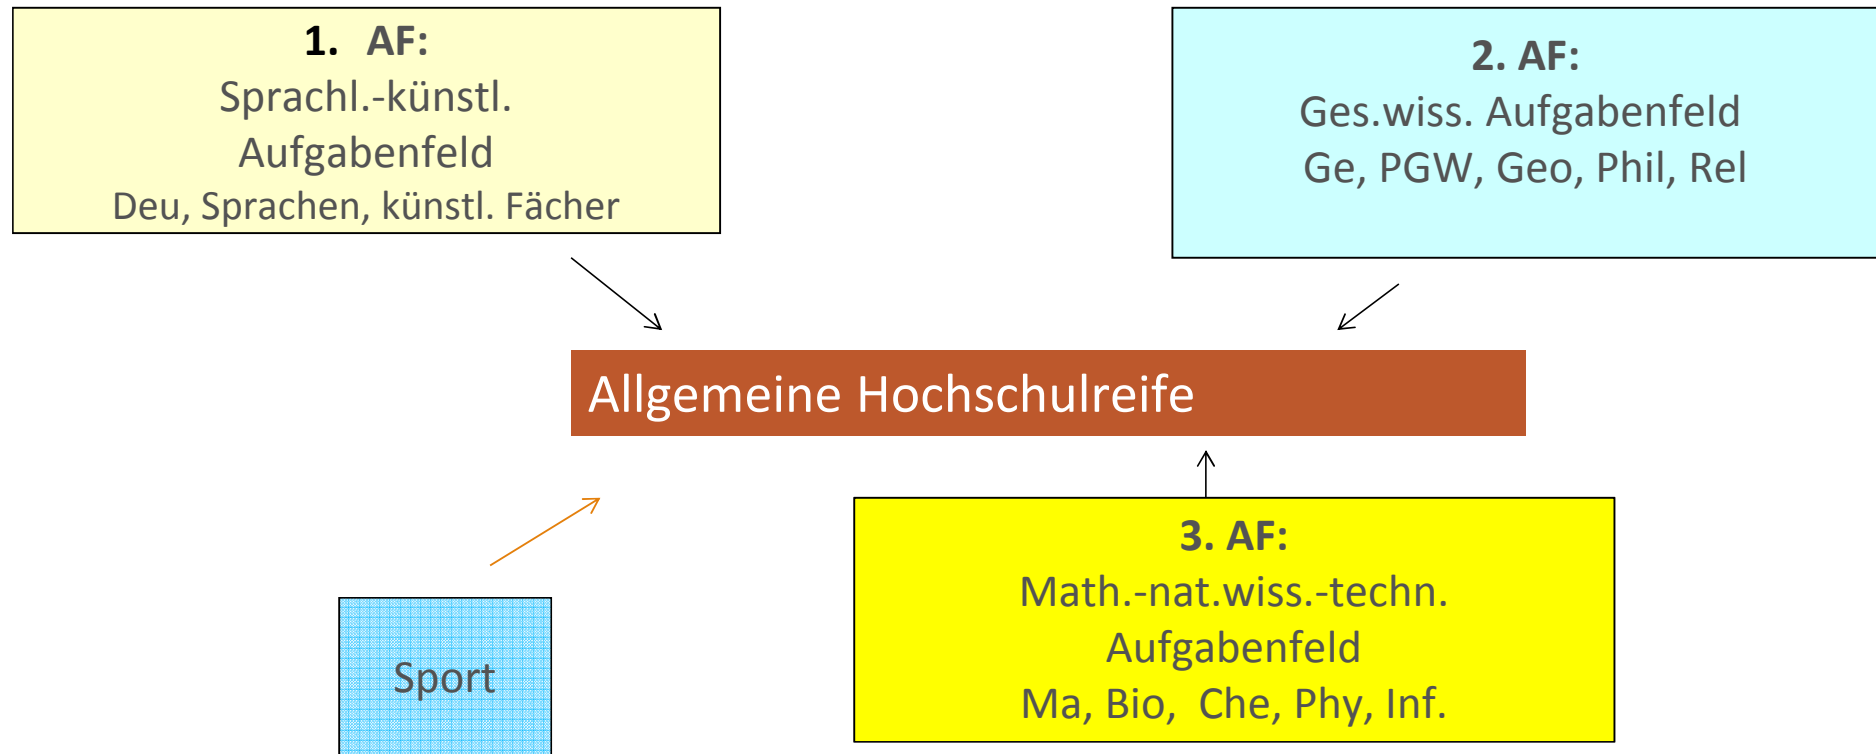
1. AF:
Sprachl.-künstl.
Aufgabenfeld
Deu, Sprachen, künstl. Fächer

2. AF:
Ges.wiss. Aufgabenfeld
Ge, PGW, Geo, Phil, Rel

Allgemeine Hochschulreife

Sport

3. AF:
Math.-nat.wiss.-techn.
Aufgabenfeld
Ma, Bio, Che, Phy, Inf.